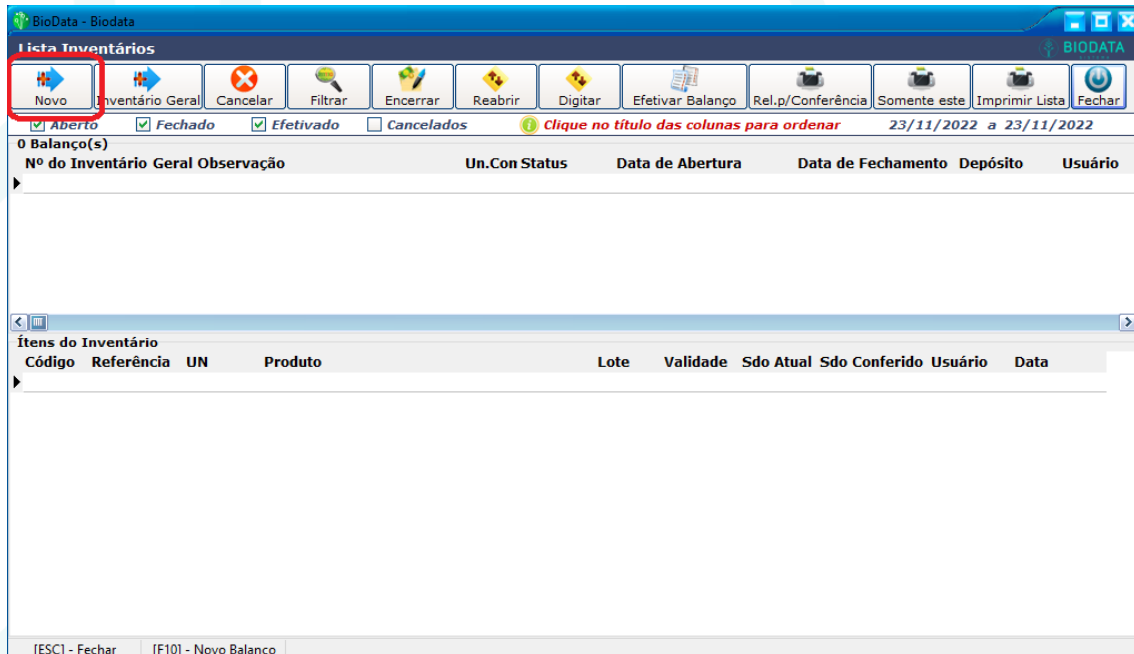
BioData - Biodata

Lista Inventários

BIODATA

Novo | Inventário Geral | Cancelar | Filtrar | Encerrar | Reabrir | Digitar | Efetivar Balanço | Rel.p/Conferência | Somente este | Imprimir Lista | Fechar

Aberto | Fechado | Efetivado | Cancelados | Clique no título das colunas para ordenar | 23/11/2022 a 23/11/2022

0 Balanço(s)

| Nº do Inventário | Geral | Observação | Un.Con | Status | Data de Abertura | Data de Fechamento | Depósito | Usuário |
|---|---|---|---|---|---|---|---|---|

Ítens do Inventário

| Código | Referência | UN | Produto | Lote | Validade | Sdo Atual | Sdo Conferido | Usuário | Data |
|---|---|---|---|---|---|---|---|---|---|

[ESC] - Fechar | [F10] - Novo Balanco